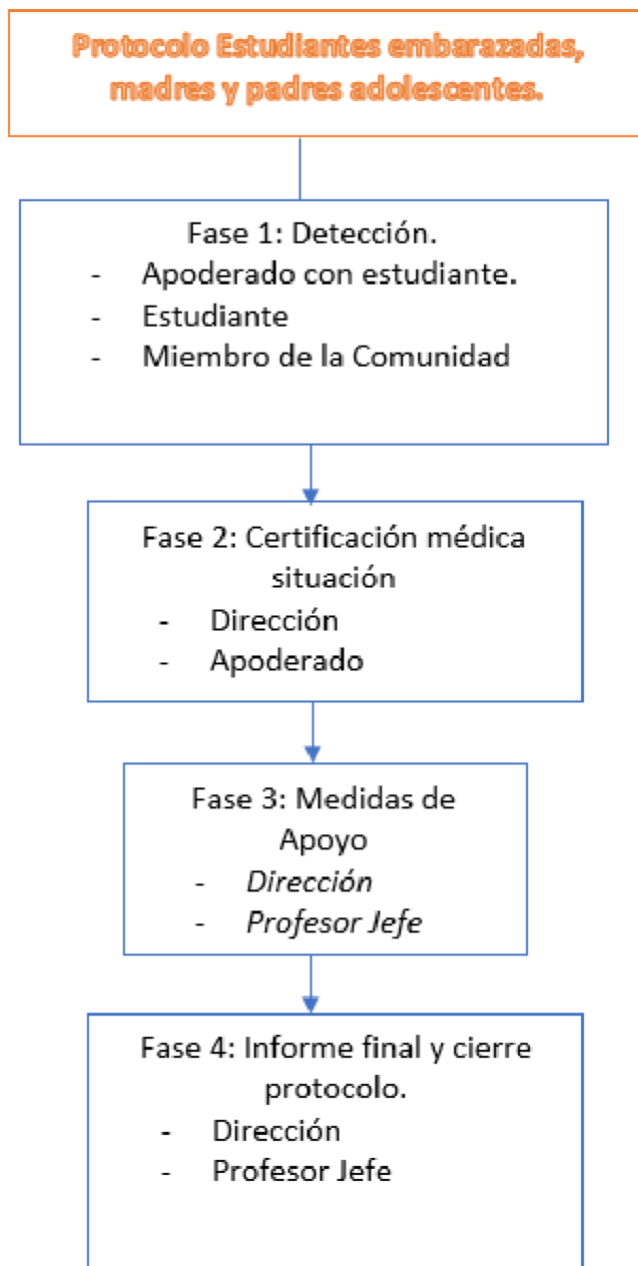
Protocolo Estudiantes embarazadas, madres y padres adolescentes.

Fase 1: Detección.
- Apoderado con estudiante.
- Estudiante
- Miembro de la Comunidad

Fase 2: Certificación médica situación
- Dirección
- Apoderado

Fase 3: Medidas de Apoyo
- Dirección
- Profesor Jefe

Fase 4: Informe final y cierre protocolo.
- Dirección
- Profesor Jefe